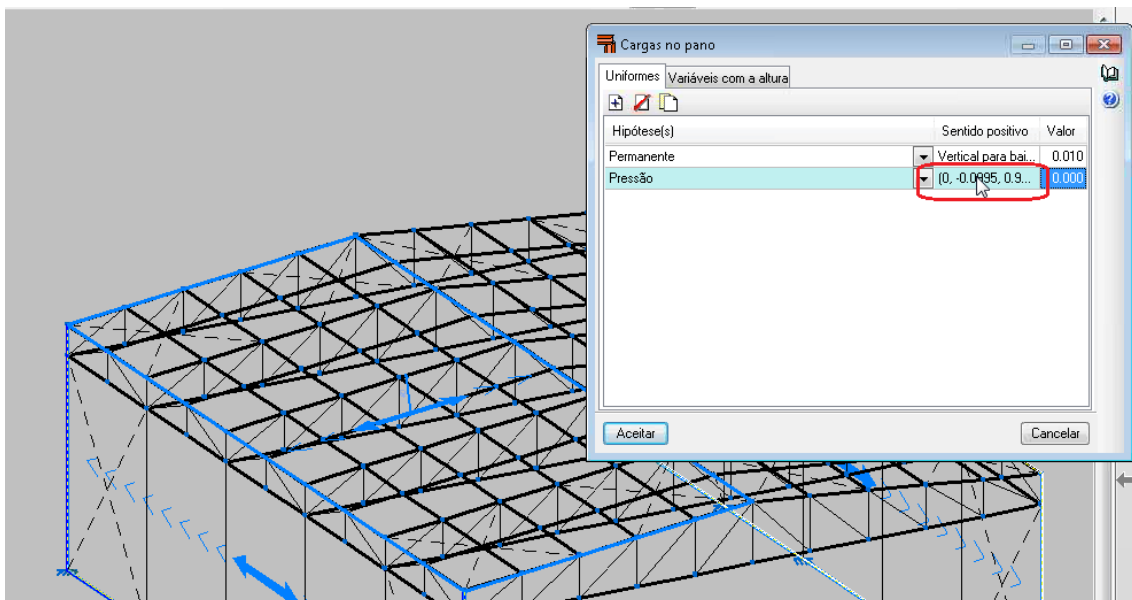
Cargas no pano

Uniformes | Variáveis com a altura

| Hipótese(s) | Sentido positivo | Valor |
|---|---|---|
| Permanente | Vertical para bai... | 0.010 |
| Pressão | (0, -0.0995, 0.9... | 0.000 |

Aceitar

Cancelar